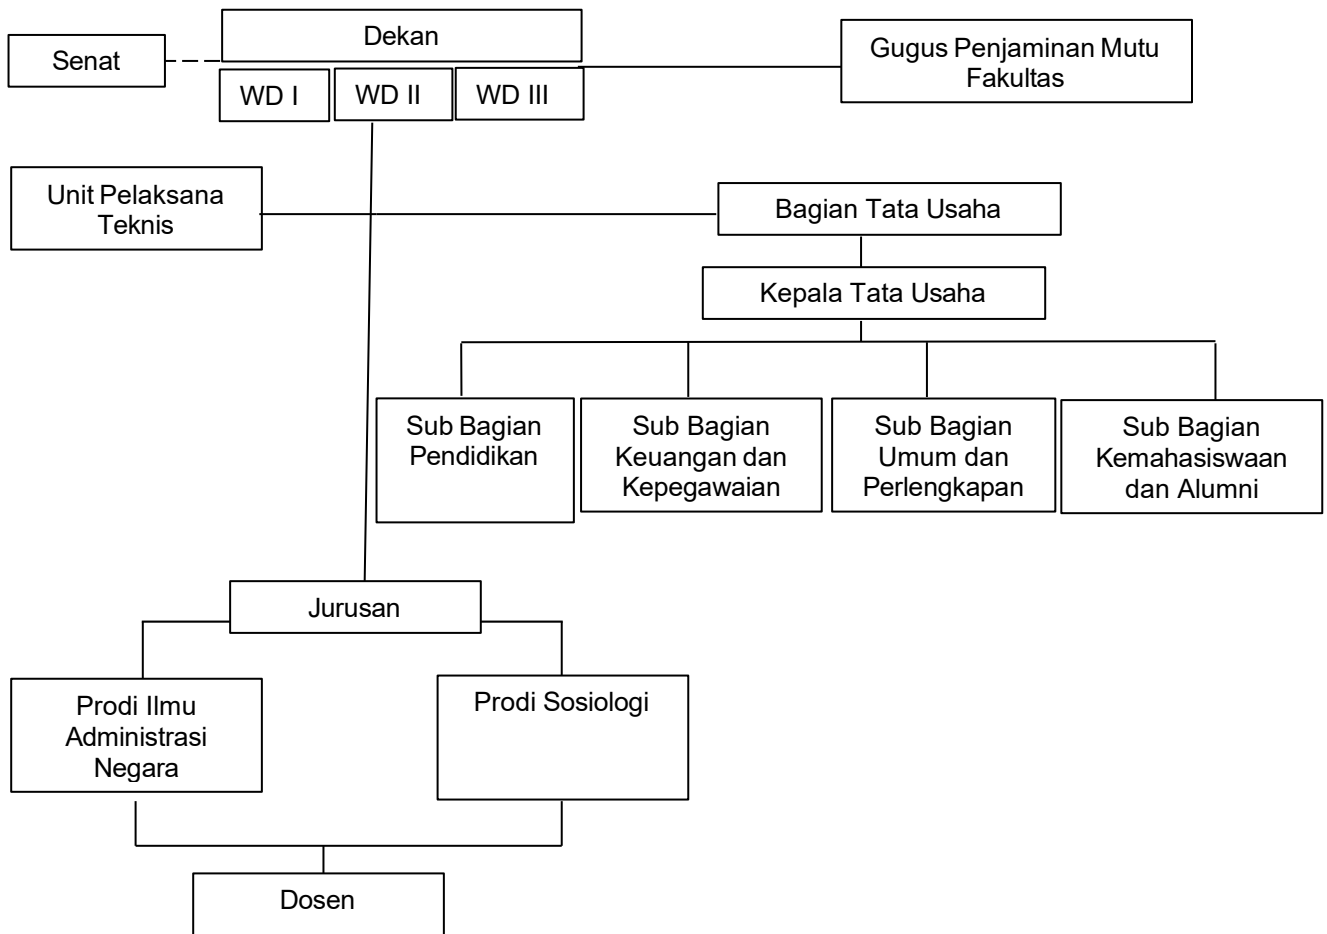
Senat

Dekan

WD I

WD II

WD III

Gugus Penjaminan Mutu Fakultas

Unit Pelaksana Teknis

Bagian Tata Usaha

Kepala Tata Usaha

Sub Bagian Pendidikan

Sub Bagian Keuangan dan Kepegawaian

Sub Bagian Umum dan Perlengkapan

Sub Bagian Kemahasiswaan dan Alumni

Jurusan

Prodi Ilmu Administrasi Negara

Prodi Sosiologi

Dosen